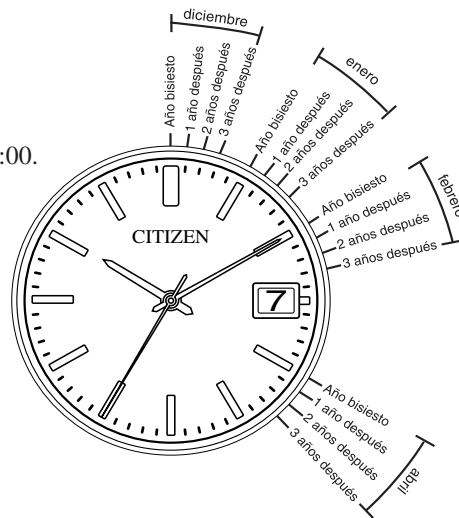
:00.

diciembre
Año bisiesto
1 año después
2 años después
3 años después

enero
Año bisiesto
1 año después
2 años después
3 años después

febrero
Año bisiesto
1 año después
2 años después
3 años después

CITIZEN
7

abril
Año bisiesto
1 año después
2 años después
3 años después